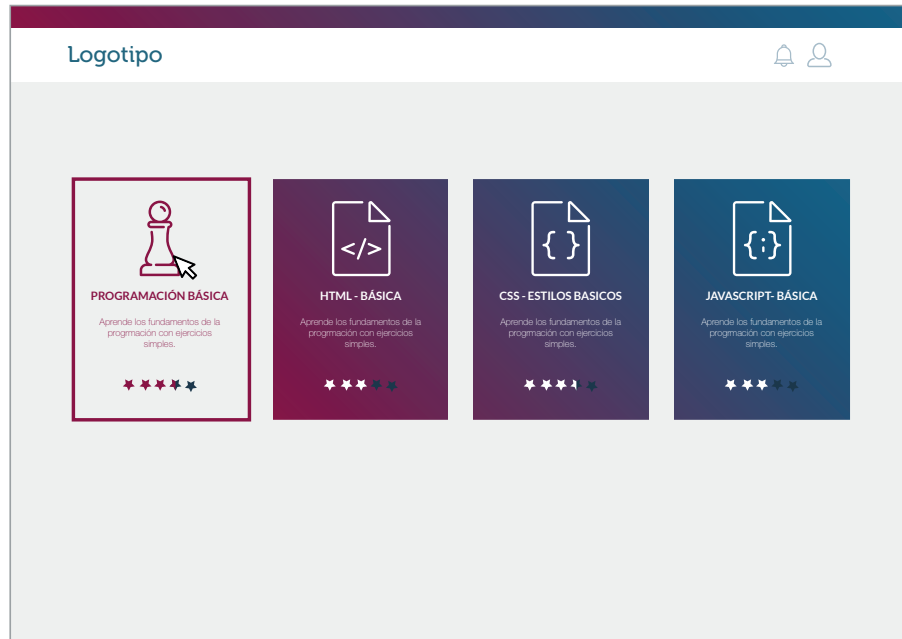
Logotipo

PROGRAMACIÓN BÁSICA

Aprende los fundamentos de la progrmación con ejercicios simples.

</>

HTML - BÁSICA

Aprende los fundamentos de la progrmación con ejercicios simples.

{ }

CSS - ESTILOS BASICOS

Aprende los fundamentos de la progrmación con ejercicios simples.

{;}

JAVASCRIPT- BÁSICA

Aprende los fundamentos de la progrmación con ejercicios simples.